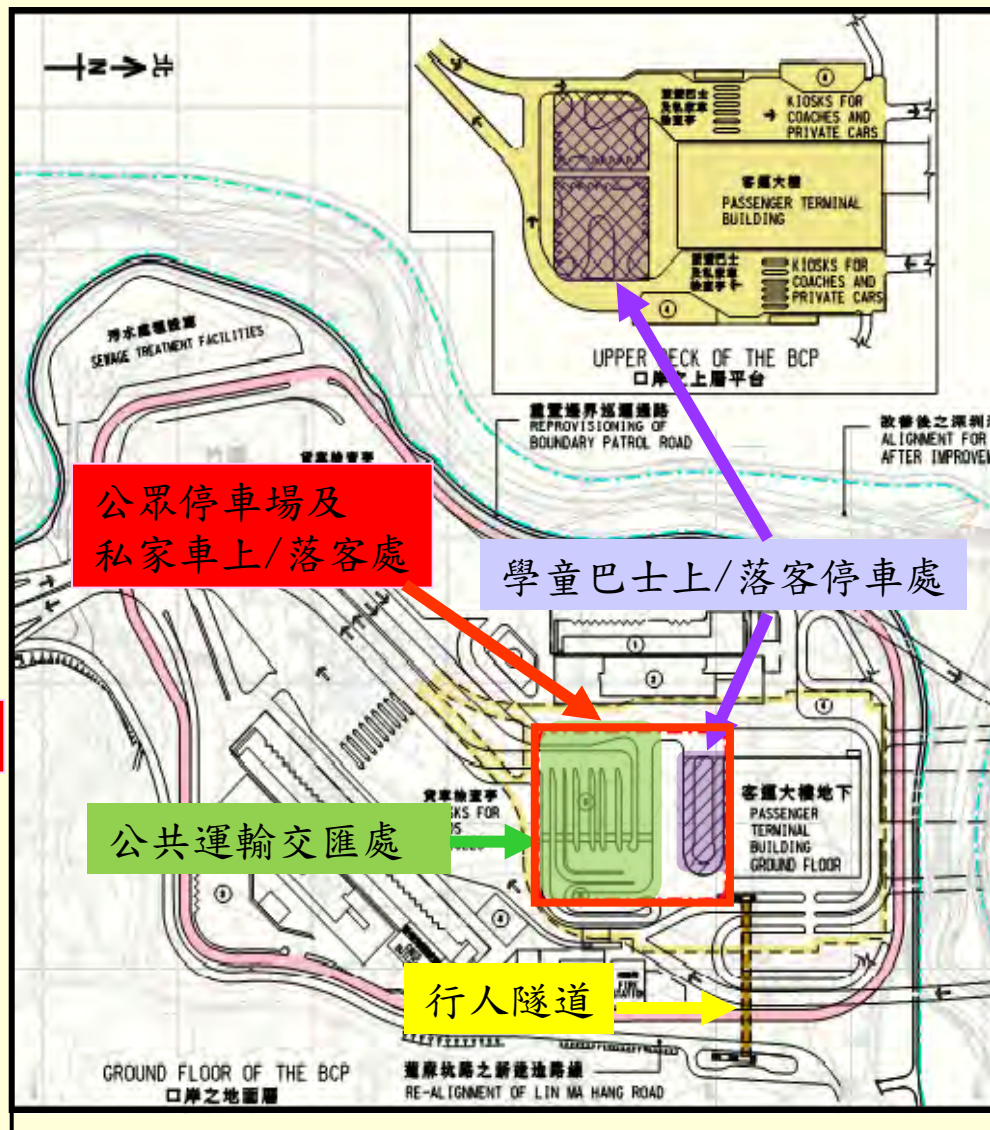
北

旅遊巴士及私家車檢查亭

KIOSKS FOR COACHES AND PRIVATE CARS

客運大樓

PASSENGER TERMINAL BUILDING

旅遊巴士及私家車檢查亭

KIOSKS FOR COACHES AND PRIVATE CARS

UPPER DECK OF THE BCP

口岸之上層平台

污水處理設施

SEWAGE TREATMENT FACILITIES

貨車檢查亭

重置邊界巡邏道路

REPROVISIONING OF BOUNDARY PATROL ROAD

改善後之深圳河

ALIGNMENT FOR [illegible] AFTER IMPROVE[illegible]

公眾停車場及私家車上/落客處

學童巴士上/落客停車處

貨車檢查亭

KIOSKS FOR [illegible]S

公共運輸交匯處

客運大樓地下

PASSENGER TERMINAL BUILDING GROUND FLOOR

行人隧道

GROUND FLOOR OF THE BCP

口岸之地面層

蓮麻坑路之新建造路線

RE-ALIGNMENT OF LIN MA HANG ROAD